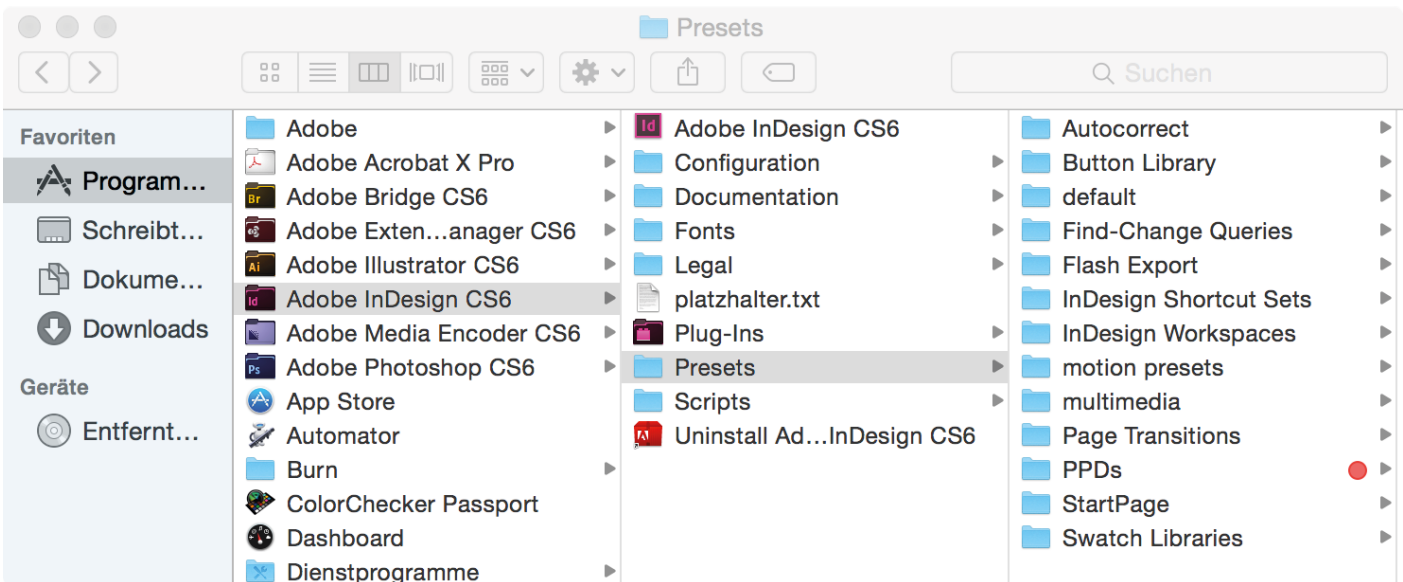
Presets

Suchen

Favoriten
Program…
Schreibt…
Dokume…
Downloads
Geräte
Entfernt…

Adobe
Adobe Acrobat X Pro
Br Adobe Bridge CS6
Adobe Exten…anager CS6
Ai Adobe Illustrator CS6
Id Adobe InDesign CS6
Adobe Media Encoder CS6
Ps Adobe Photoshop CS6
App Store
Automator
Burn
ColorChecker Passport
Dashboard
Dienstprogramme

Id Adobe InDesign CS6
Configuration
Documentation
Fonts
Legal
platzhalter.txt
Plug-Ins
Presets
Scripts
Uninstall Ad…InDesign CS6

Autocorrect
Button Library
default
Find-Change Queries
Flash Export
InDesign Shortcut Sets
InDesign Workspaces
motion presets
multimedia
Page Transitions
PPDs
StartPage
Swatch Libraries